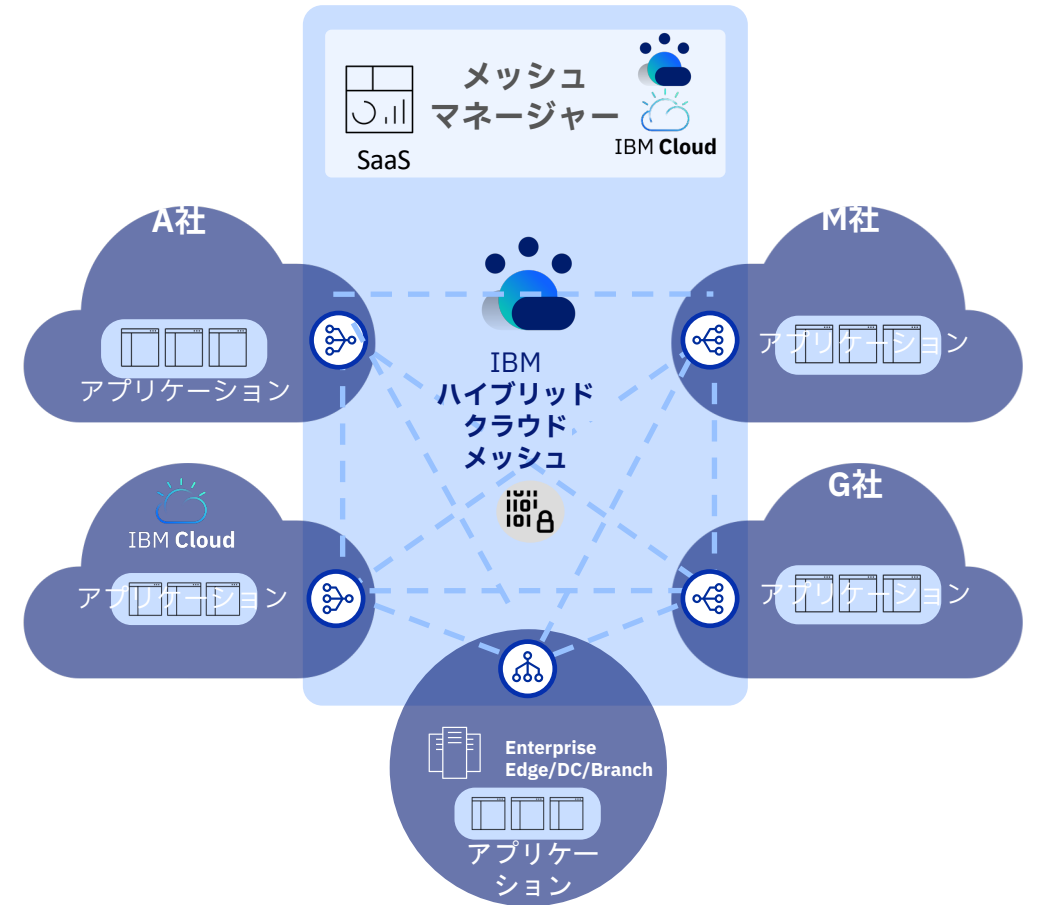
SaaS

メッシュ
マネージャー

IBM Cloud

A社

アプリケーション

M社

アプリケーション

IBM
ハイブリッド
クラウド
メッシュ

IBM Cloud

アプリケーション

G社

アプリケーション

Enterprise
Edge/DC/Branch

アプリケー
ション